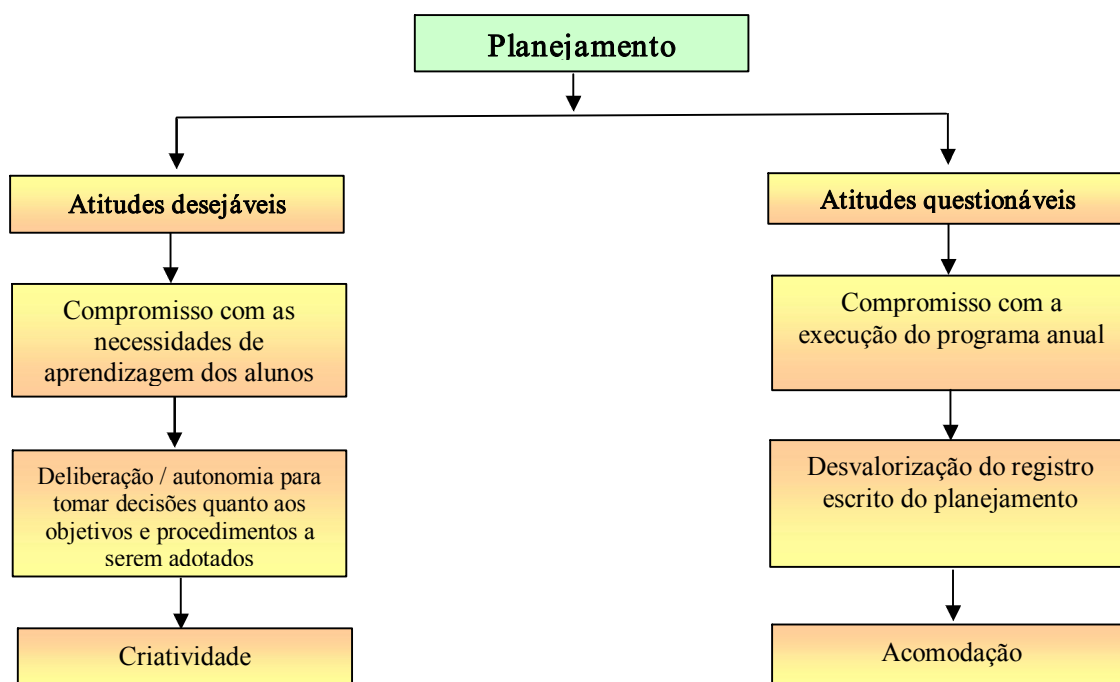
Planejamento

Atitudes desejáveis

Compromisso com as necessidades de aprendizagem dos alunos

Deliberação / autonomia para tomar decisões quanto aos objetivos e procedimentos a serem adotados

Criatividade

Atitudes questionáveis

Compromisso com a execução do programa anual

Desvalorização do registro escrito do planejamento

Acomodação